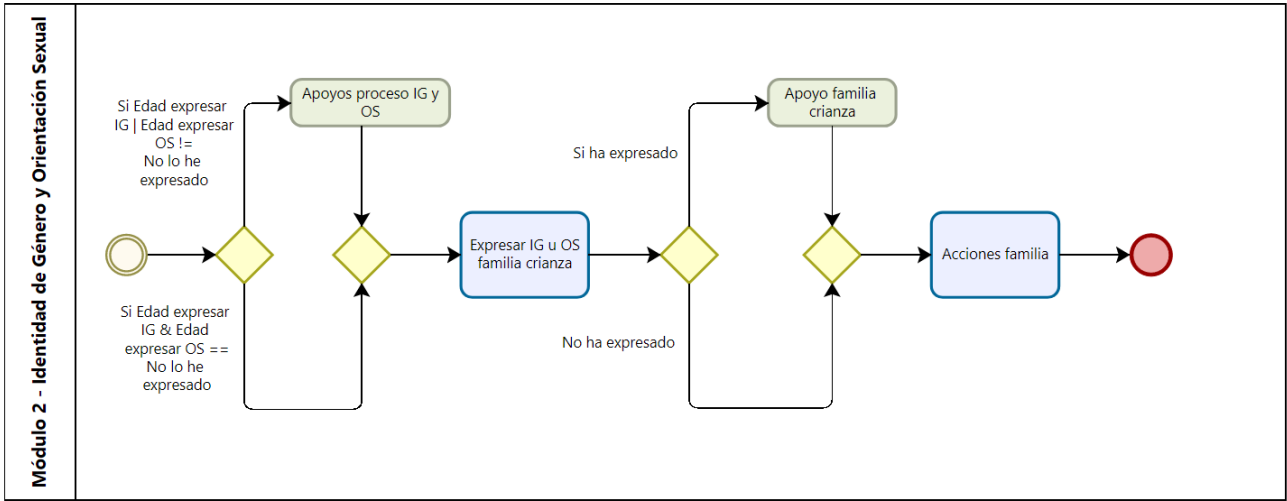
Módulo 2 - Identidad de Género y Orientación Sexual

Si Edad expresar IG | Edad expresar OS != No lo he expresado

Apoyos proceso IG y OS

Si Edad expresar IG & Edad expresar OS == No lo he expresado

Expresar IG u OS familia crianza

Si ha expresado

Apoyo familia crianza

No ha expresado

Acciones familia